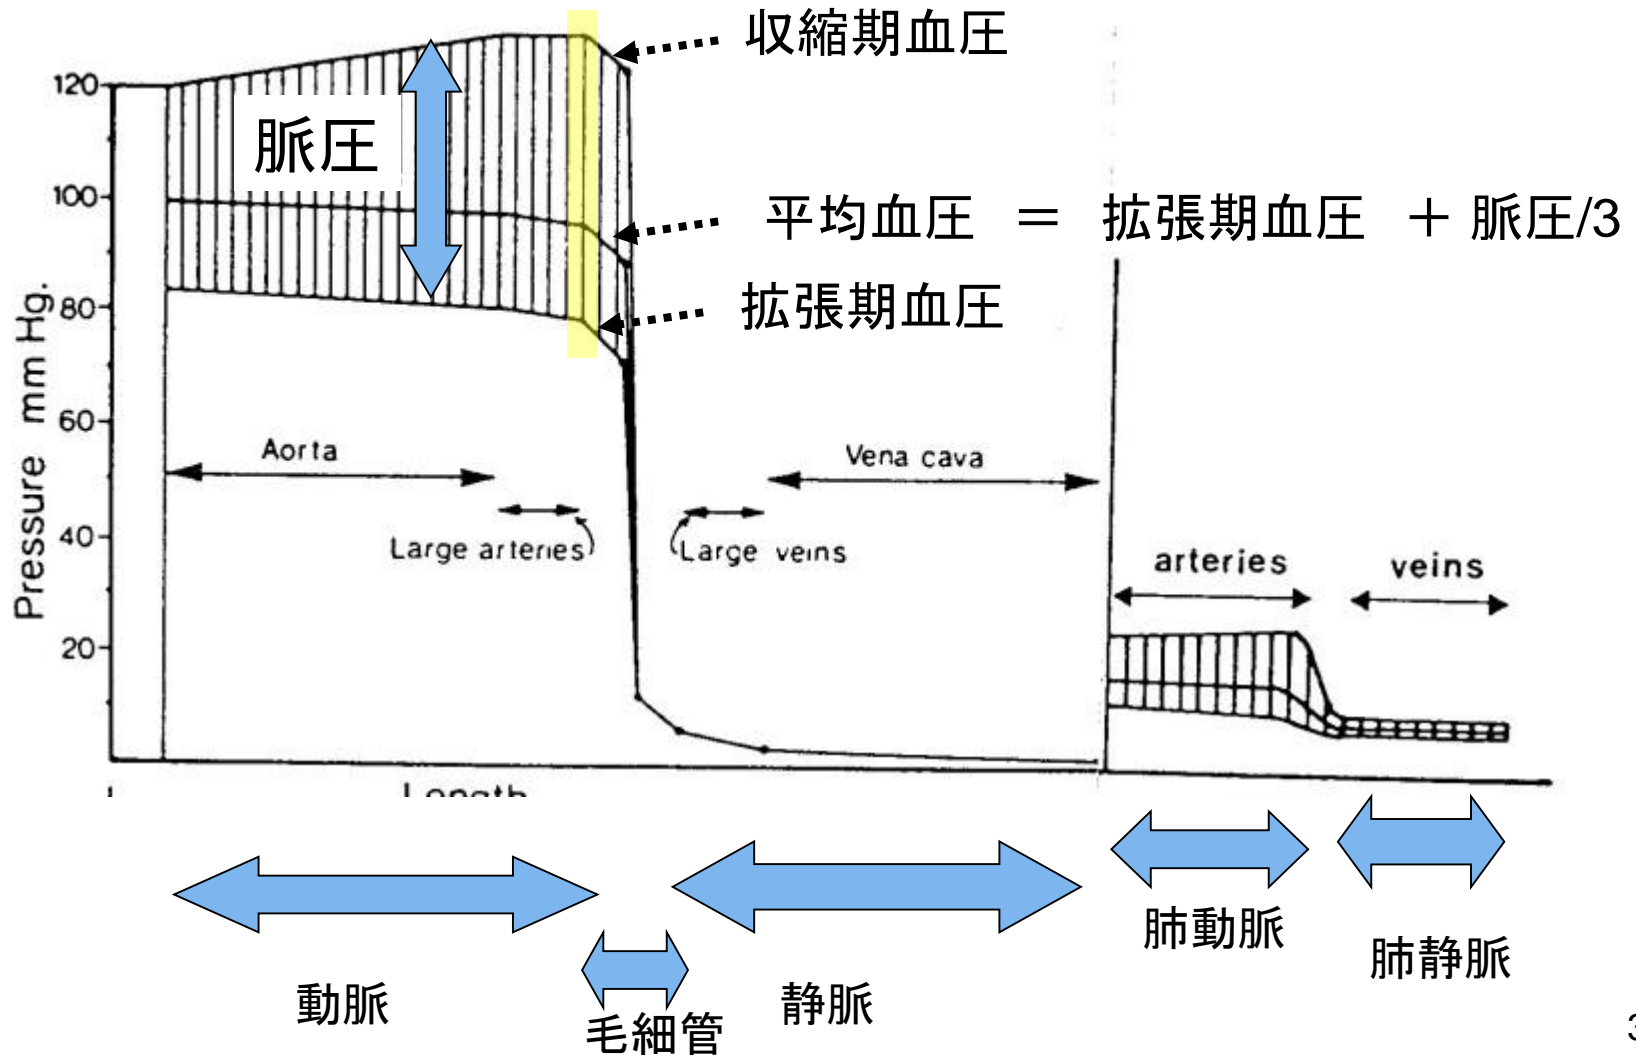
収縮期血圧

脈圧

平均血圧 ＝ 拡張期血圧 ＋ 脈圧/3

拡張期血圧

120
100
80
60
40
20

Pressure mm Hg.

Aorta

Large arteries

Large veins

Vena cava

arteries

veins

Length

動脈

毛細管

静脈

肺動脈

肺静脈

3